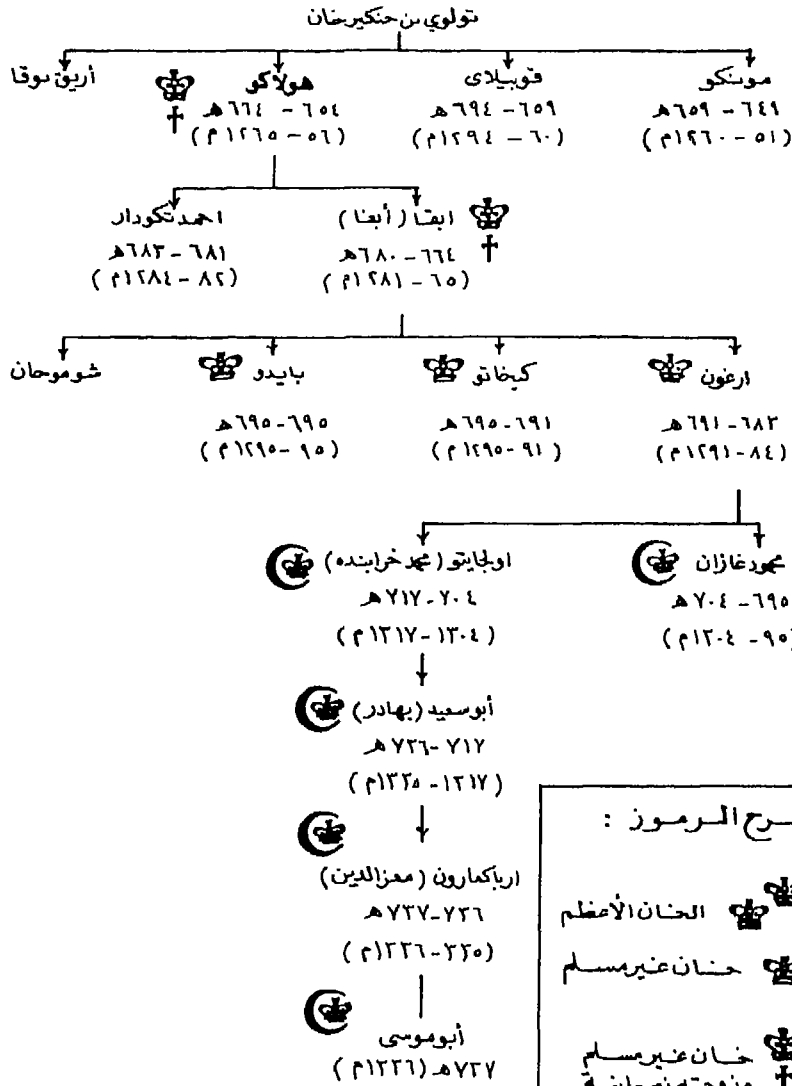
تولوي بن جنكيزخان

موبنكو
٦٤١ - ٦٥٩هـ
(٥١ - ١٢٦٠م)

قوبيلاي
٦٥٩ - ٦٩٤هـ
(٦٠ - ١٢٩٤م)

هولاكو
٦٥٤ - ٦٦٤هـ
(٥٦ - ١٢٦٥م)

أريق بوقا

ابقا (أبغا)
٦٦٤ - ٦٨٠هـ
(٦٥ - ١٢٨١م)

احمد تكودار
٦٨١ - ٦٨٣هـ
(٨٢ - ١٢٨٤م)

ارغون
٦٨٣ - ٦٩١هـ
(٨٤ - ١٢٩١م)

كيخاتو
٦٩١ - ٦٩٥هـ
(٩١ - ١٢٩٥م)

بايدو
٦٩٥ - ٦٩٥هـ
(٩٥ - ١٢٩٥م)

شوموحان

محمود غازان
٦٩٥ - ٧٠٤هـ
(٩٥ - ١٣٠٤م)

اولجايتو (محمد خرابنده)
٧٠٤ - ٧١٧هـ
(١٣٠٤ - ١٣١٧م)

أبوسعيد (بهادر)
٧١٧ - ٧٣٦هـ
(١٣١٧ - ١٣٣٥م)

ارپاكماون (معزالدين)
٧٣٦ - ٧٣٧هـ
(٣٥ - ١٣٣٦م)

أبوموسى
٧٣٧هـ (١٣٣٦م)

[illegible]رح الرموز :
الخان الأعظم
خان غير مسلم
خان غير مسلم
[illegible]